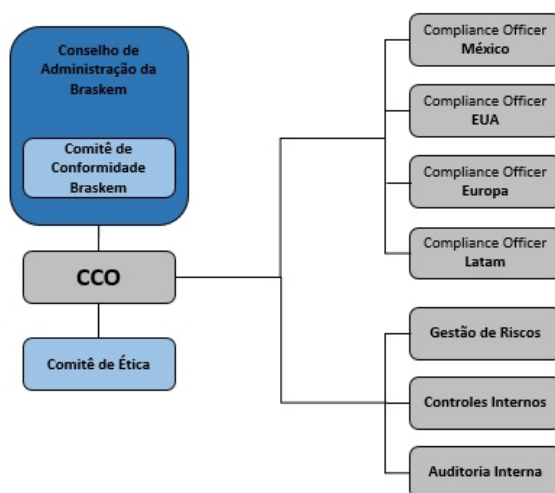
Conselho de Administração da Braskem

Comitê de Conformidade Braskem

CCO

Comitê de Ética

Compliance Officer México

Compliance Officer EUA

Compliance Officer Europa

Compliance Officer Latam

Gestão de Riscos

Controles Internos

Auditoria Interna